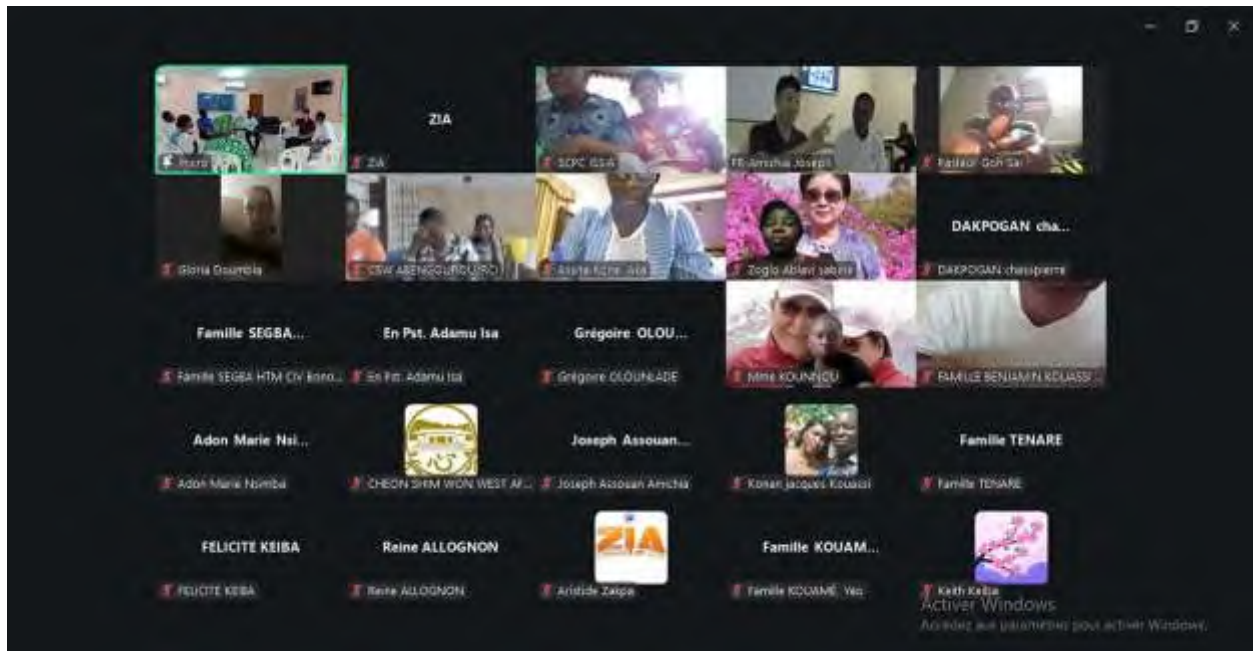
ZIA

Hcro

ZIA

SCPC ISSIA

FE Amichia Joseph

Pasteur Goh Sai

Gloria Doumbia

CSW ABENGOUROU RO

Assita Kone Aka

Zoglo Ablavi sabine

DAKPOGAN cha...

DAKPOGAN chassipierre

Famille SEGBA...

Famille SEGBA HTM CIV Bono...

En Pst. Adamu Isa

En Pst. Adamu Isa

Grégoire OLOU...

Grégoire OLOUNLADE

Mme KOUNNOU

FAMILLE BENJAMIN KOUASSI

Adon Marie Nsi...

Adon Marie Nsimba

CHEON SHIM WON WEST AF...

Joseph Assouan...

Joseph Assouan Amichia

Konan Jacques Kouassi

Famille TENARE

Famille TENARE

FELICITE KEIBA

FELICITE KEIBA

Reine ALLOGNON

Reine ALLOGNON

ZIA

Aristide Zadpa

Famille KOUAM...

Famille KOUAME Yeo

Keith Keiba

Activer Windows

Accédez aux paramètres pour activer Windows.